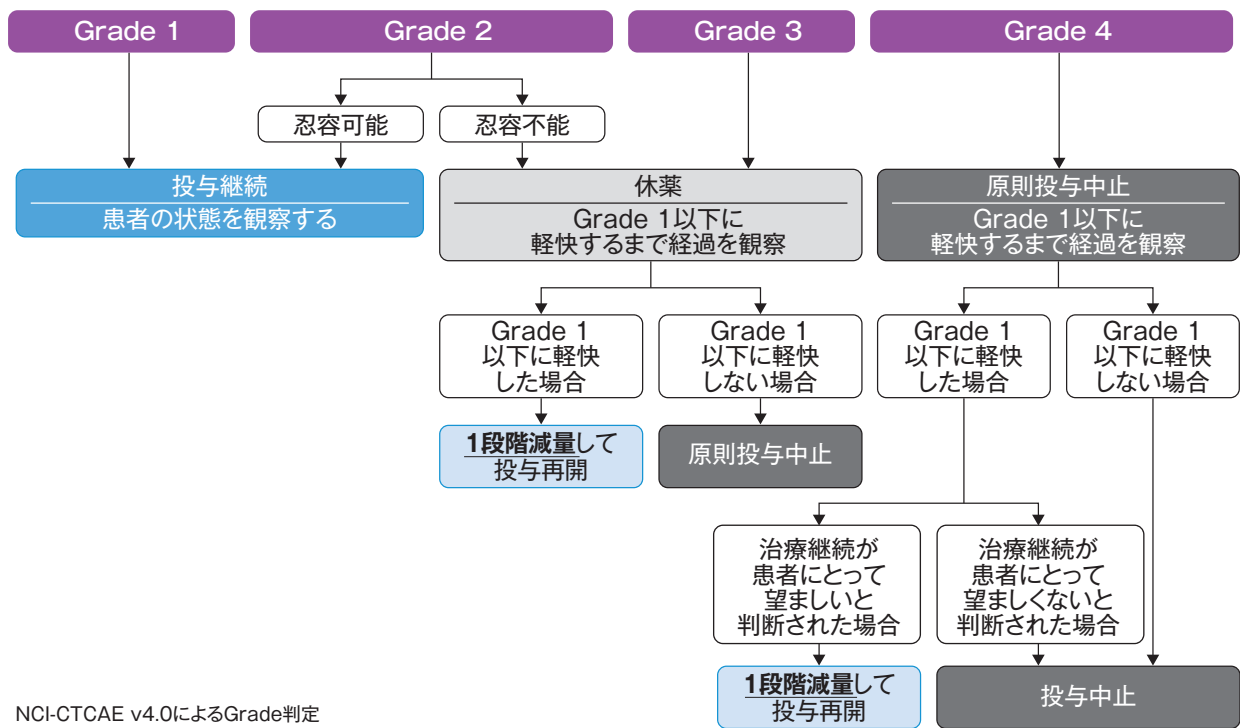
Grade 1

Grade 2

Grade 3

Grade 4

忍容可能

忍容不能

投与継続
患者の状態を観察する

休薬
Grade 1以下に軽快するまで経過を観察

原則投与中止
Grade 1以下に軽快するまで経過を観察

Grade 1以下に軽快した場合

Grade 1以下に軽快しない場合

Grade 1以下に軽快した場合

Grade 1以下に軽快しない場合

1段階減量して投与再開

原則投与中止

治療継続が患者にとって望ましいと判断された場合

治療継続が患者にとって望ましくないと判断された場合

1段階減量して投与再開

投与中止

NCI-CTCAE v4.0によるGrade判定